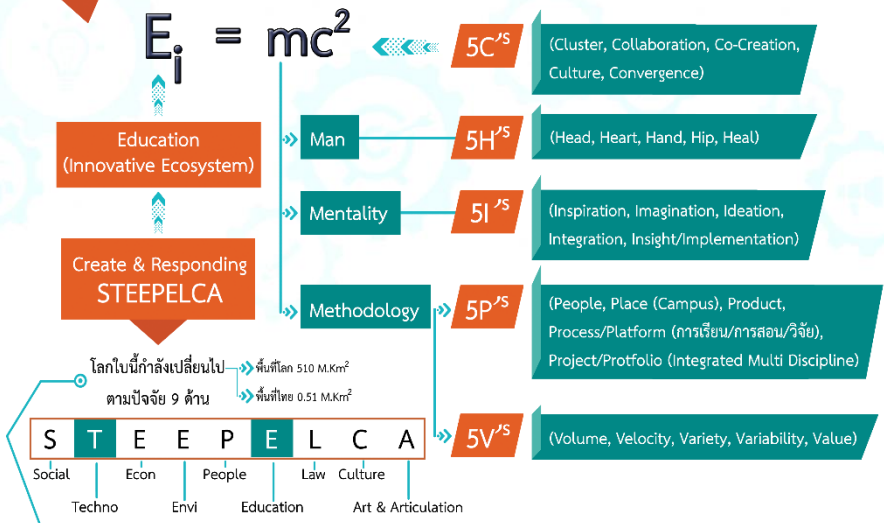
$E_i = mc^2$

5C'S
(Cluster, Collaboration, Co-Creation, Culture, Convergence)

Education
(Innovative Ecosystem)

Man
5H'S
(Head, Heart, Hand, Hip, Heal)

Mentality
5I'S
(Inspiration, Imagination, Ideation, Integration, Insight/Implementation)

Create & Responding
STEEPELCA

Methodology
5P'S
(People, Place (Campus), Product, Process/Platform (การเรียน/การสอน/วิจัย), Project/Protfolio (Integrated Multi Discipline)

โลกใบนี้กำลังเปลี่ยนไป
พื้นที่โลก 510 M.Km$^2$
ตามปัจจัย 9 ด้าน
พื้นที่ไทย 0.51 M.Km$^2$

| S | T | E | E | P | E | L | C | A |
|---|---|---|---|---|---|---|---|---|

5V'S
(Volume, Velocity, Variety, Variability, Value)

Social
Techno
Econ
Envi
People
Education
Law
Culture
Art & Articulation